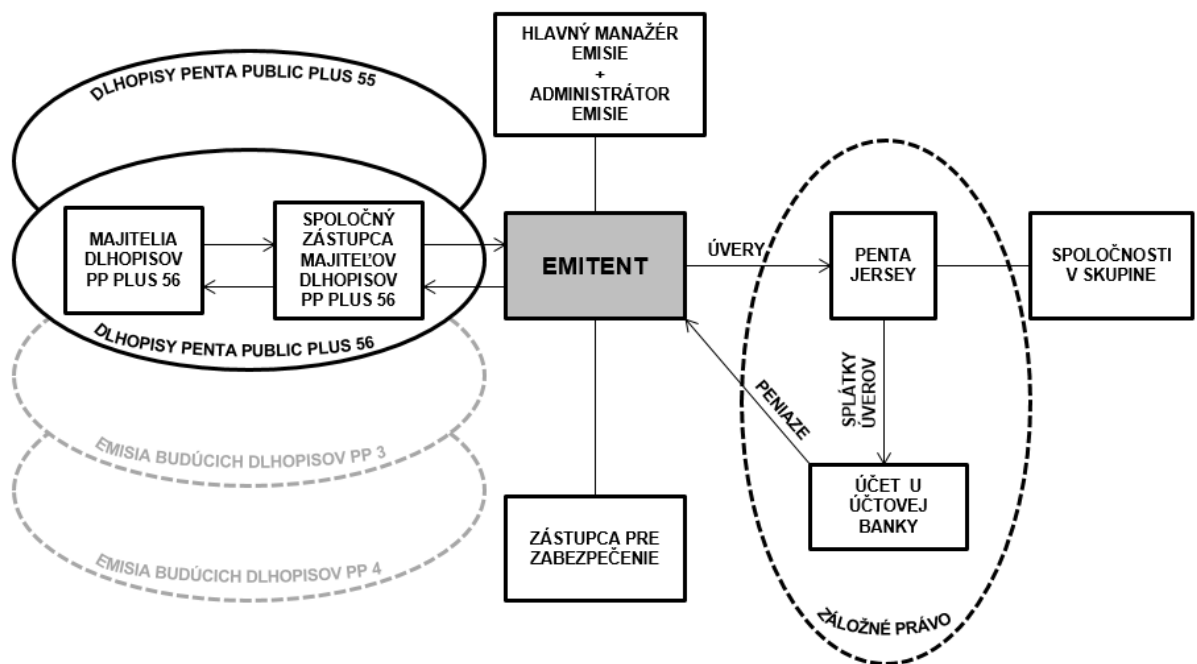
HLAVNÝ MANAŽÉR EMISIE + ADMINISTRÁTOR EMISIE

DLHOPISY PENTA PUBLIC PLUS 55

MAJITELIA DLHOPISOV PP PLUS 56

SPOLOČNÝ ZÁSTUPCA MAJITEĽOV DLHOPISOV PP PLUS 56

EMITENT

ÚVERY

PENTA JERSEY

SPOLOČNOSTI V SKUPINE

DLHOPISY PENTA PUBLIC PLUS 56

SPLÁTKY ÚVEROV

PENIAZE

EMISIA BUDÚCICH DLHOPISOV PP 3

ÚČET U ÚČTOVEJ BANKY

ZÁSTUPCA PRE ZABEZPEČENIE

EMISIA BUDÚCICH DLHOPISOV PP 4

ZÁLOŽNÉ PRÁVO